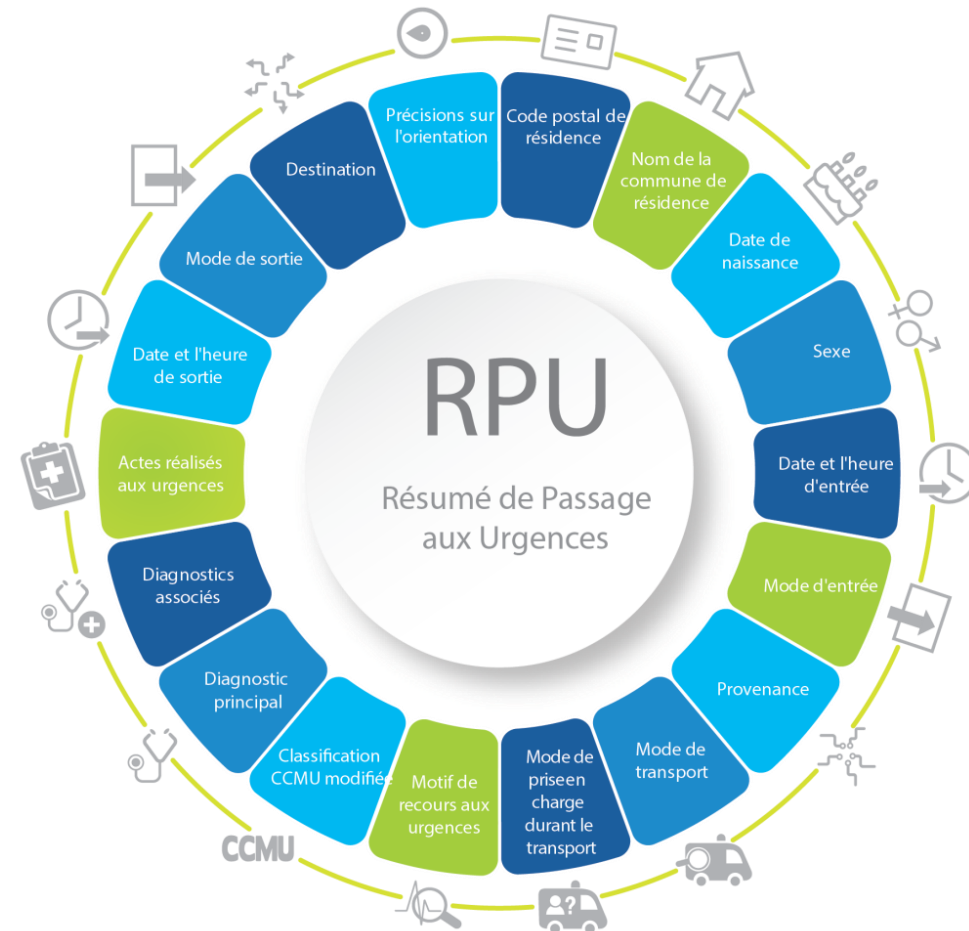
RPU

Résumé de Passage aux Urgences

Précisions sur l'orientation

Code postal de résidence

Nom de la commune de résidence

Date de naissance

Sexe

Date et l'heure d'entrée

Mode d'entrée

Provenance

Mode de transport

Mode de priseen charge durant le transport

Motif de recours aux urgences

Classification CCMU modifiée

Diagnostic principal

Diagnostics associés

Actes réalisés aux urgences

Date et l'heure de sortie

Mode de sortie

Destination

CCMU